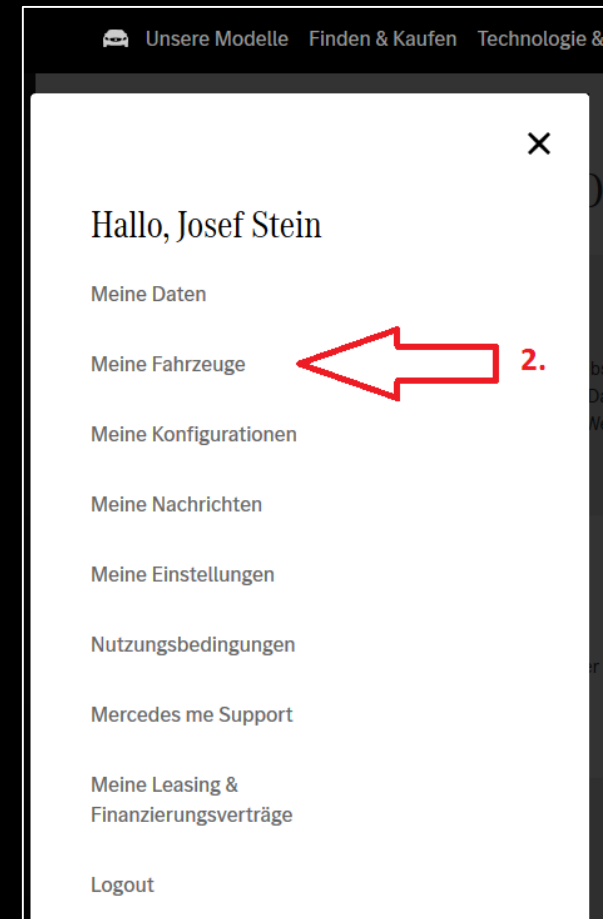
Unsere Modelle Finden & Kaufen Technologie &

×

Hallo, Josef Stein

Meine Daten

Meine Fahrzeuge

2.

Meine Konfigurationen

Meine Nachrichten

Meine Einstellungen

Nutzungsbedingungen

Mercedes me Support

Meine Leasing & Finanzierungsverträge

Logout